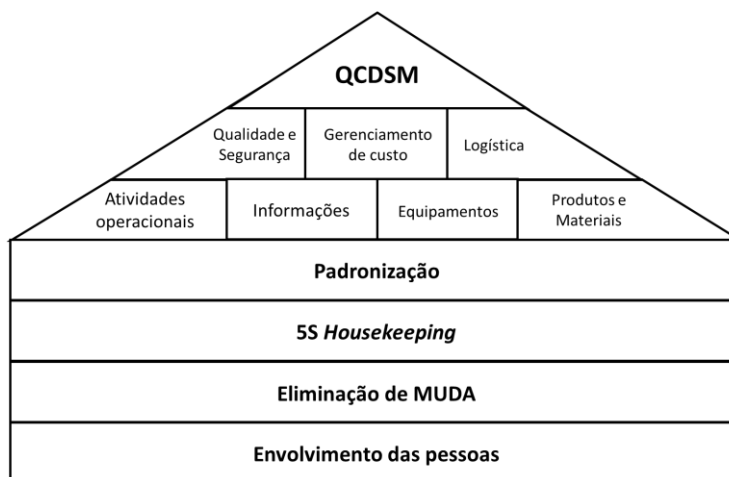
QCDSM

Qualidade e Segurança

Gerenciamento de custo

Logística

Atividades operacionais

Informações

Equipamentos

Produtos e Materiais

Padronização

5S *Housekeeping*

Eliminação de MUDA

Envolvimento das pessoas